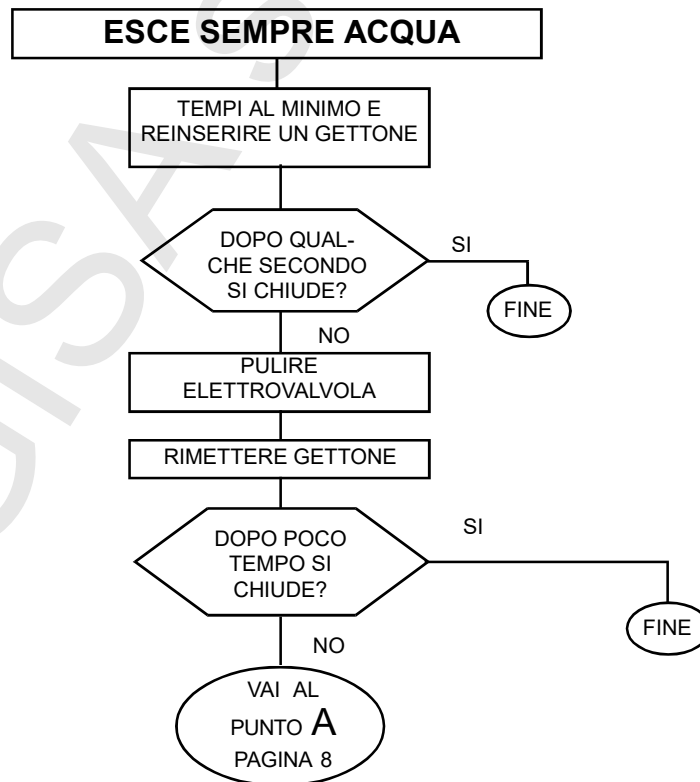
ESCE SEMPRE ACQUA

TEMPI AL MINIMO E REINSERIRE UN GETTONE

DOPO QUAL-CHE SECONDO SI CHIUDE?

SI

FINE

NO

PULIRE ELETTROVALVOLA

RIMETTERE GETTONE

DOPO POCO TEMPO SI CHIUDE?

SI

FINE

NO

VAI AL PUNTO A PAGINA 8